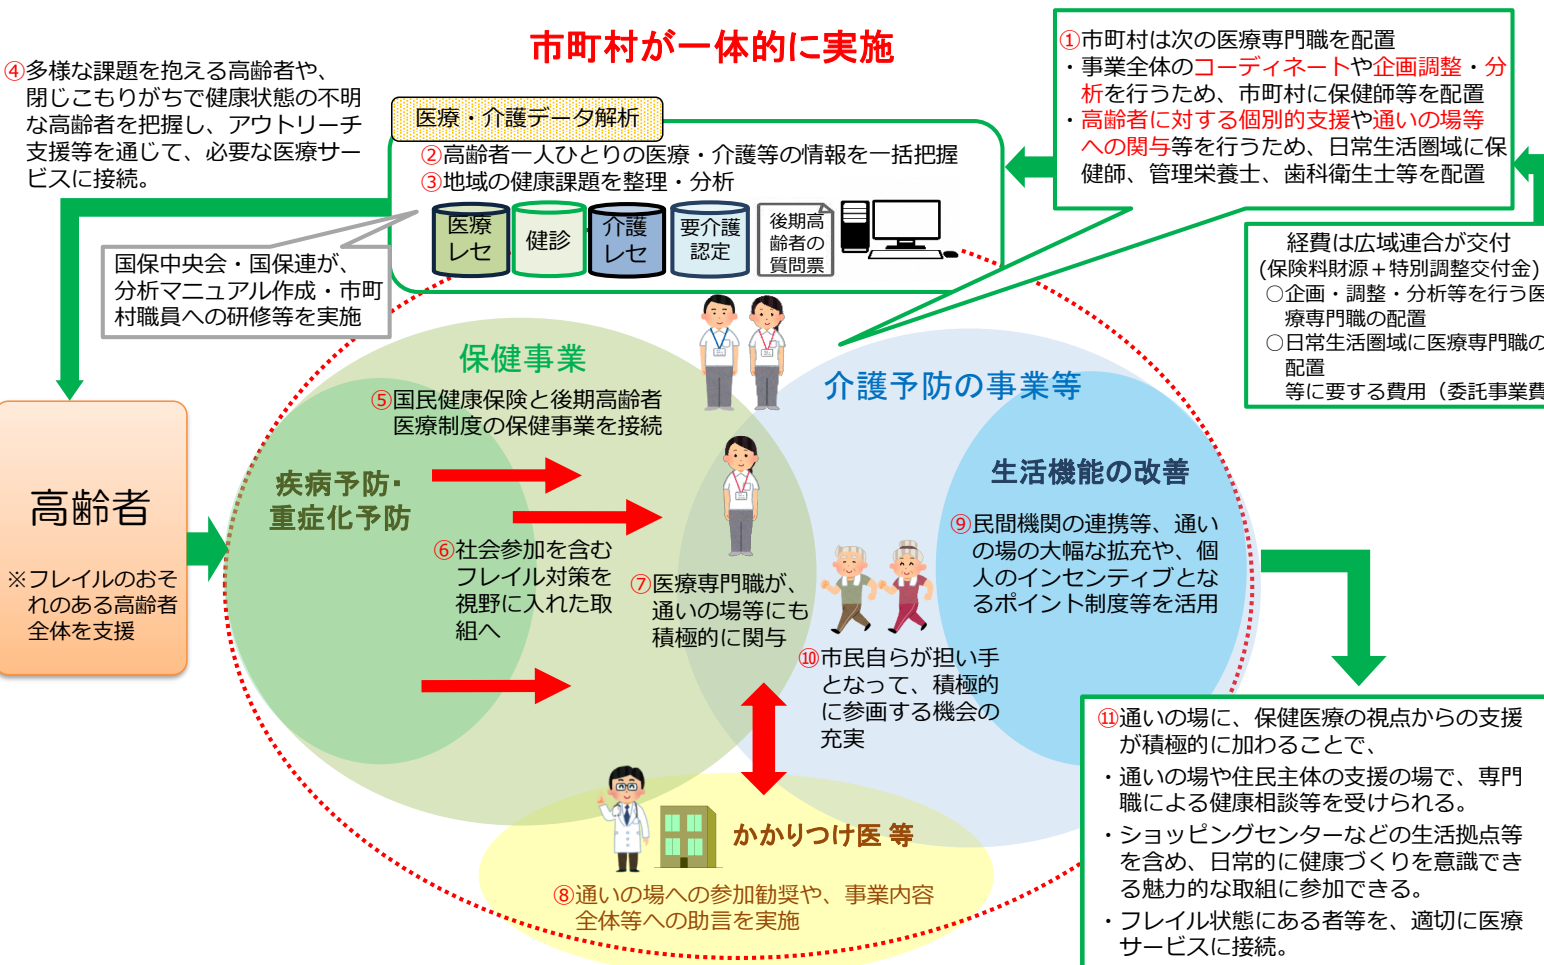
市町村が一体的に実施

④多様な課題を抱える高齢者や、閉じこもりがちで健康状態の不明な高齢者を把握し、アウトリーチ支援等を通じて、必要な医療サービスに接続。

医療・介護データ解析
②高齢者一人ひとりの医療・介護等の情報を一括把握
③地域の健康課題を整理・分析

医療レセ
健診
介護レセ
要介護認定
後期高齢者の質問票

国保中央会・国保連が、分析マニュアル作成・市町村職員への研修等を実施

①市町村は次の医療専門職を配置
・事業全体のコーディネートや企画調整・分析を行うため、市町村に保健師等を配置
・高齢者に対する個別的支援や通いの場等への関与等を行うため、日常生活圏域に保健師、管理栄養士、歯科衛生士等を配置

経費は広域連合が交付
(保険料財源＋特別調整交付金)
○企画・調整・分析等を行う医療専門職の配置
○日常生活圏域に医療専門職の配置
等に要する費用（委託事業費

高齢者
※フレイルのおそれのある高齢者全体を支援

保健事業
⑤国民健康保険と後期高齢者医療制度の保健事業を接続

疾病予防・重症化予防

⑥社会参加を含むフレイル対策を視野に入れた取組へ

⑦医療専門職が、通いの場等にも積極的に関与

介護予防の事業等

生活機能の改善
⑨民間機関の連携等、通いの場の大幅な拡充や、個人のインセンティブとなるポイント制度等を活用

⑩市民自らが担い手となって、積極的に参画する機会の充実

かかりつけ医 等
⑧通いの場への参加勧奨や、事業内容全体等への助言を実施

⑪通いの場に、保健医療の視点からの支援が積極的に加わることで、
・通いの場や住民主体の支援の場で、専門職による健康相談等を受けられる。
・ショッピングセンターなどの生活拠点等を含め、日常的に健康づくりを意識できる魅力的な取組に参加できる。
・フレイル状態にある者等を、適切に医療サービスに接続。